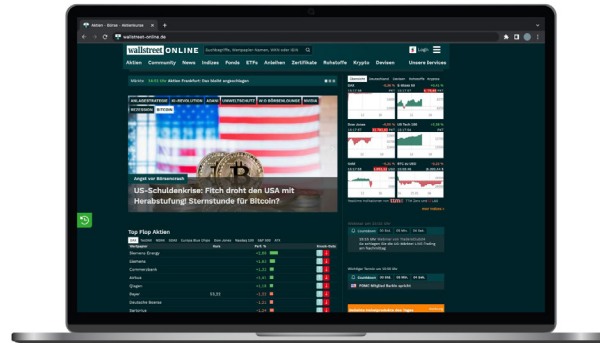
Aktien - Börse - Aktienkurse
wallstreet-online.de
wallstreet ONLINE
Login
Aktien Community News Indizes Fonds ETFs Anleihen Zertifikate Rohstoffe Krypto Devisen Unsere Services
Aktien Frankfurt: Dax leicht ungestiegen
ANLAGESTRATEGIE KI-REVOLUTION ADANI UNWELTSCHUTZ W:O BÖRSENLOUNGE NVIDIA
BITCOIN
Angst vor Börsencrash
US-Schuldenkrise: Fitch droht den USA mit Herabstufung! Sternstunde für Bitcoin?
Top Flop Aktien
| Wertpapier | Kurs | Perf. % |
|---|---|---|
| Siemens Energy | | +1,83 |
| Daimler | | +1,61 |
| Commerzbank | | +1,40 |
| Airbus | | +1,35 |
| Qiagen | | +1,31 |
| Bayer | 53,20 | -1,17 |
| Deutsche Boerse | | -1,21 |
| Sartorius | | -1,22 |
DAX
S-Dax
Dow Jones
US Tech 100
Gold
BTC in USD
Countdown
Wichtige Termine
FOMC Mitglied Barkin spricht